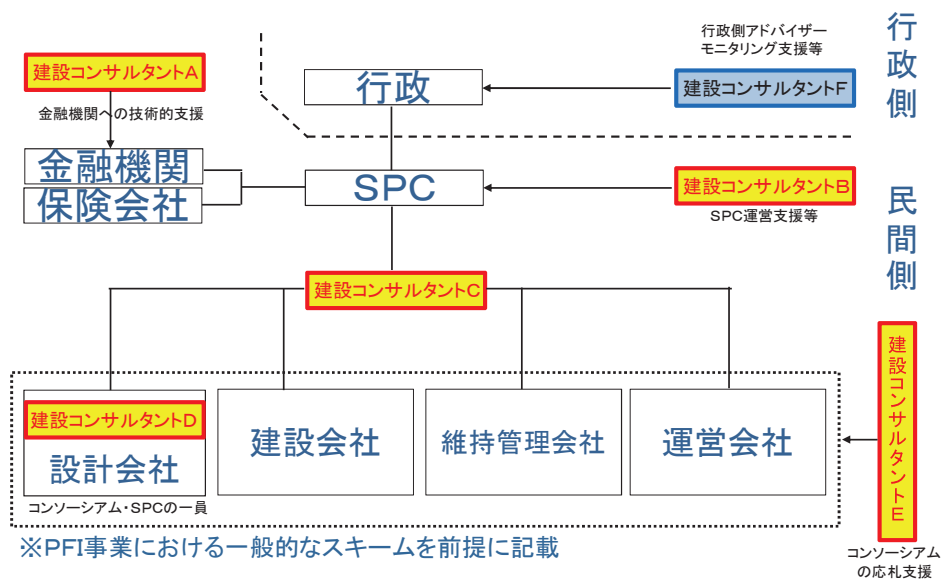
行政側アドバイザー
モニタリング支援等

行政側

建設コンサルタントA

金融機関への技術的支援

行政

建設コンサルタントF

金融機関

保険会社

SPC

建設コンサルタントB

SPC運営支援等

民間側

建設コンサルタントC

建設コンサルタントE

建設コンサルタントD

設計会社

建設会社

維持管理会社

運営会社

コンソーシアム・SPCの一員

※PFI事業における一般的なスキームを前提に記載

コンソーシアムの応札支援